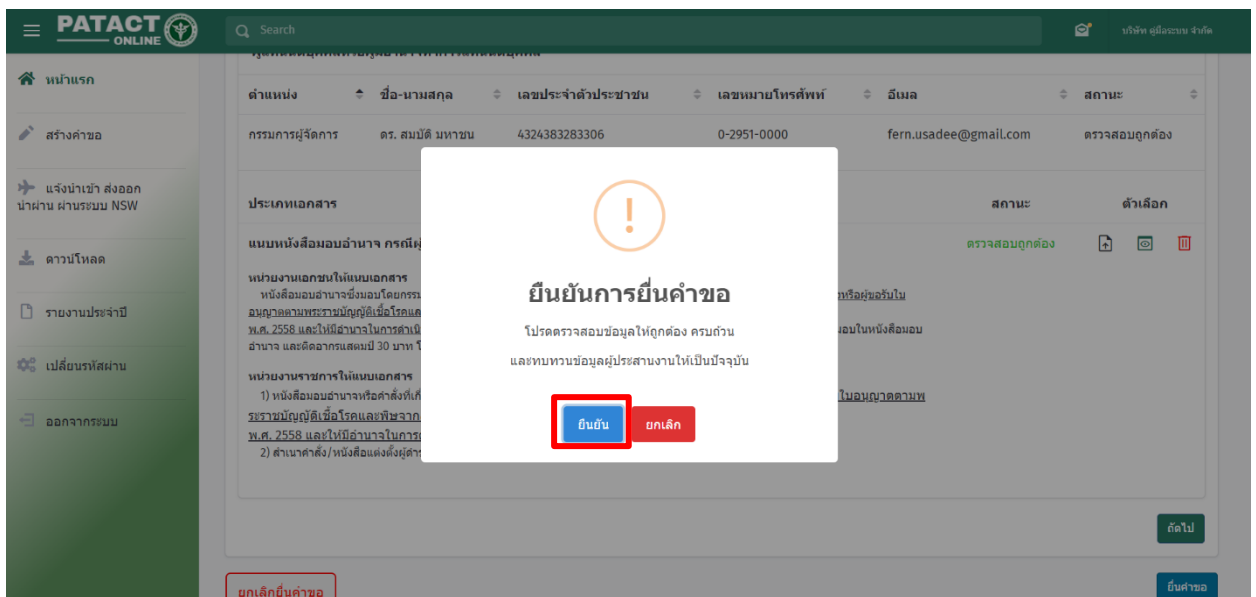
PATACT ONLINE

Search

บริษัท คู่มือระบบ จำกัด

หน้าแรก

สร้างคำขอ

แจ้งนำเข้า ส่งออก นำผ่าน ผ่านระบบ NSW

ดาวน์โหลด

รายงานประจำปี

เปลี่ยนรหัสผ่าน

ออกจากระบบ

| ตำแหน่ง | ชื่อ-นามสกุล | เลขประจำตัวประชาชน | เลขหมายโทรศัพท์ | อีเมล | สถานะ |
|---|---|---|---|---|---|
| กรรมการผู้จัดการ | ดร. สมบัติ มหาชน | 4324383283306 | 0-2951-0000 | fern.usadee@gmail.com | ตรวจสอบถูกต้อง |

ประเภทเอกสาร

สถานะ

ตัวเลือก

แบบหนังสือมอบอำนาจ กรณีผู้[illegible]

ตรวจสอบถูกต้อง

หน่วยงานเอกชนให้แนบเอกสาร

หนังสือมอบอำนาจซึ่งมอบโดยกรรม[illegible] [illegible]หรือผู้ขอรับใบอนุญาตตามพระราชบัญญัติเชื้อโรคแล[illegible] พ.ศ. 2558 และให้มีอำนาจในการดำเนิ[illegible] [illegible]มอบในหนังสือมอบอำนาจ และติดอากรแสตมป์ 30 บาท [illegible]

หน่วยงานราชการให้แนบเอกสาร

1) หนังสือมอบอำนาจหรือคำสั่งที่เกี่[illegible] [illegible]ใบอนุญาตตามพระราชบัญญัติเชื้อโรคและพิษจาก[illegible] พ.ศ. 2558 และให้มีอำนาจในการ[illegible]

2) สำเนาคำสั่ง/หนังสือแต่งตั้งผู้ดำ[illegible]

!

ยืนยันการยื่นคำขอ

โปรดตรวจสอบข้อมูลให้ถูกต้อง ครบถ้วน

และทบทวนข้อมูลผู้ประสานงานให้เป็นปัจจุบัน

ยืนยัน

ยกเลิก

ถัดไป

ยกเลิกยื่นคำขอ

ยื่นคำขอ